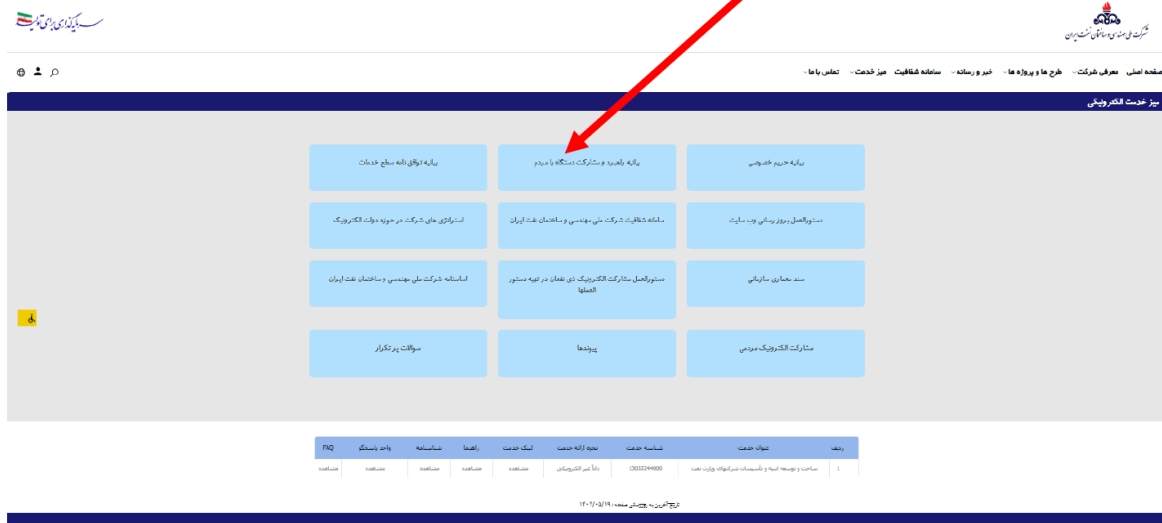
سـرمایه‌گذاری برای تولید

شرکت ملی مهندسی و ساختمان نفت ایران

صفحه اصلی معرفی شرکت طرح ها و پروژه ها خبر و رسانه سامانه شفافیت میز خدمت تماس با ما

میز خدمت الکترونیکی

بیانیه حریم خصوصی

بیانیه راهبرد و مشارکت دستگاه با مردم

بیانیه توافق نامه سطح خدمات

دستورالعمل بروز رسانی وب سایت

سامانه شفافیت شرکت ملی مهندسی و ساختمان نفت ایران

استراتژی های شرکت در حوزه دولت الکترونیک

سند معماری سازمانی

دستورالعمل مشارکت الکترونیک ذی نفعان در تهیه دستور العملها

اساسنامه شرکت ملی مهندسی و ساختمان نفت ایران

مشارکت الکترونیک مردمی

پیوندها

سوالات پر تکرار

| ردیف | عنوان خدمت | شناسه خدمت | نحوه ارائه خدمت | لینک خدمت | راهنما | شناسنامه | واحد پاسخگو | FAQ |
|---|---|---|---|---|---|---|---|---|
| ۱ | ساخت و توسعه ابنیه و تأسیسات شرکتهای وزارت نفت | 15032244000 | داماً غیر الکترونیکی | مشاهده | مشاهده | مشاهده | مشاهده | مشاهده |

تاریخ آخرین به روزرسانی صفحه: ۱۴۰۲/۰۵/۱۹